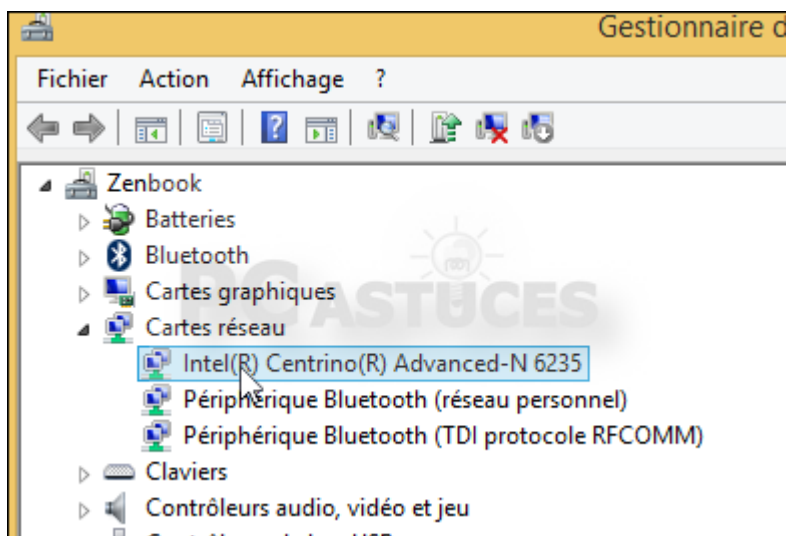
Gestionnaire d

Fichier Action Affichage ?

Zenbook
Batteries
Bluetooth
Cartes graphiques
Cartes réseau
Intel(R) Centrino(R) Advanced-N 6235
Périphérique Bluetooth (réseau personnel)
Périphérique Bluetooth (TDI protocole RFCOMM)
Claviers
Contrôleurs audio, vidéo et jeu

PC ASTUCES